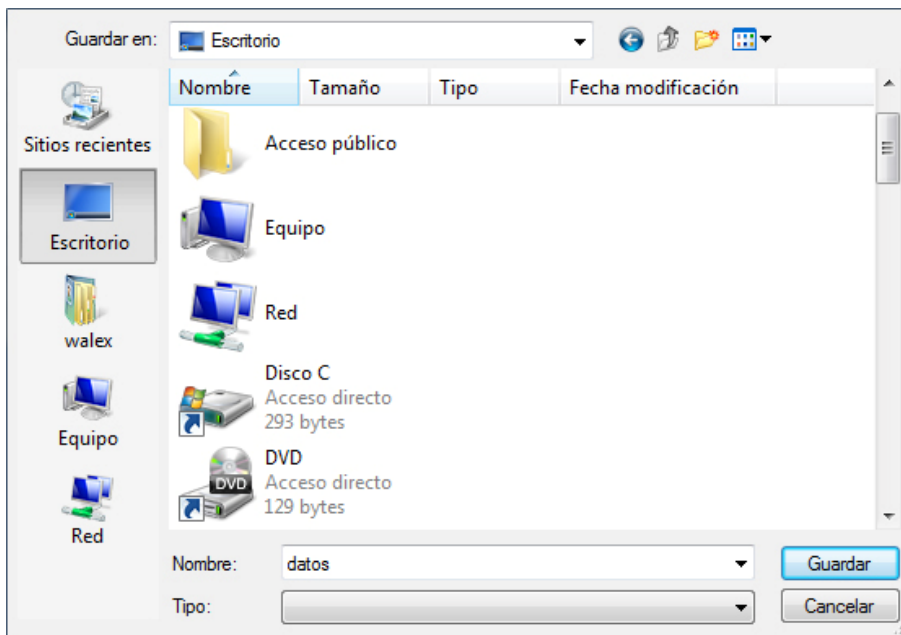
Guardar en: Escritorio

Sitios recientes

Escritorio

walex

Equipo

Red

| Nombre | Tamaño | Tipo | Fecha modificación |
|---|---|---|---|

Acceso público

Equipo

Red

Disco C
Acceso directo
293 bytes

DVD
DVD
Acceso directo
129 bytes

Nombre: datos

Tipo:

Guardar

Cancelar